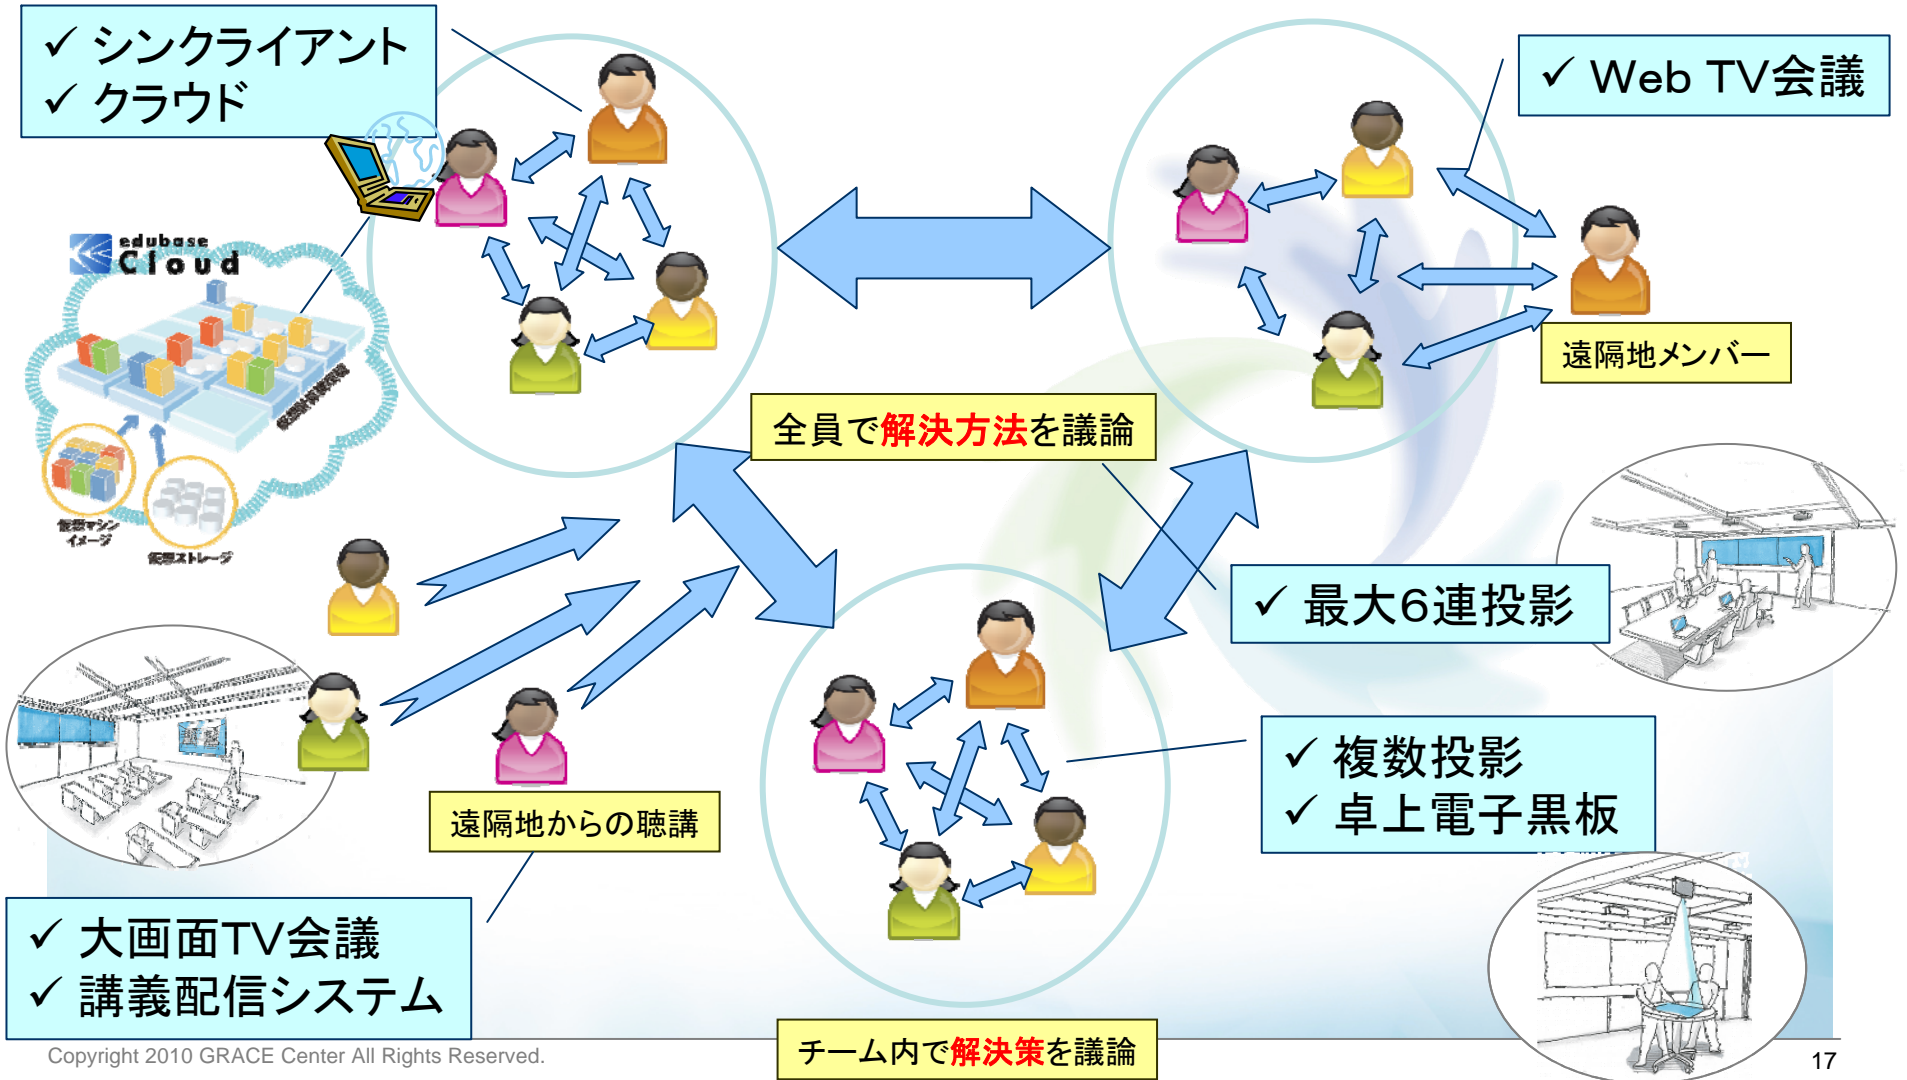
✓ シンクライアント
✓ クラウド

edubase Cloud

仮想マシンイメージ

仮想ストレージ

✓ Web TV会議

遠隔地メンバー

全員で解決方法を議論

✓ 最大6連投影

✓ 複数投影
✓ 卓上電子黒板

遠隔地からの聴講

✓ 大画面TV会議
✓ 講義配信システム

Copyright 2010 GRACE Center All Rights Reserved.

チーム内で解決策を議論

17